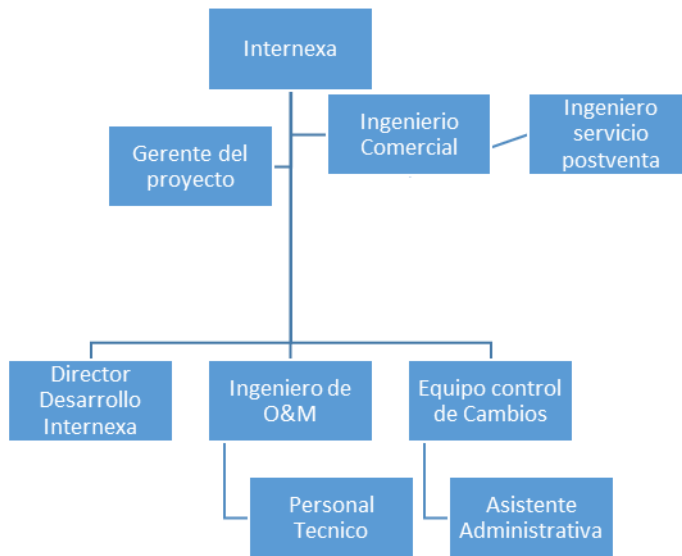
Internexa

Gerente del proyecto

Ingenierio Comercial

Ingeniero servicio postventa

Director Desarrollo Internexa

Ingeniero de O&M

Equipo control de Cambios

Personal Tecnico

Asistente Administrativa